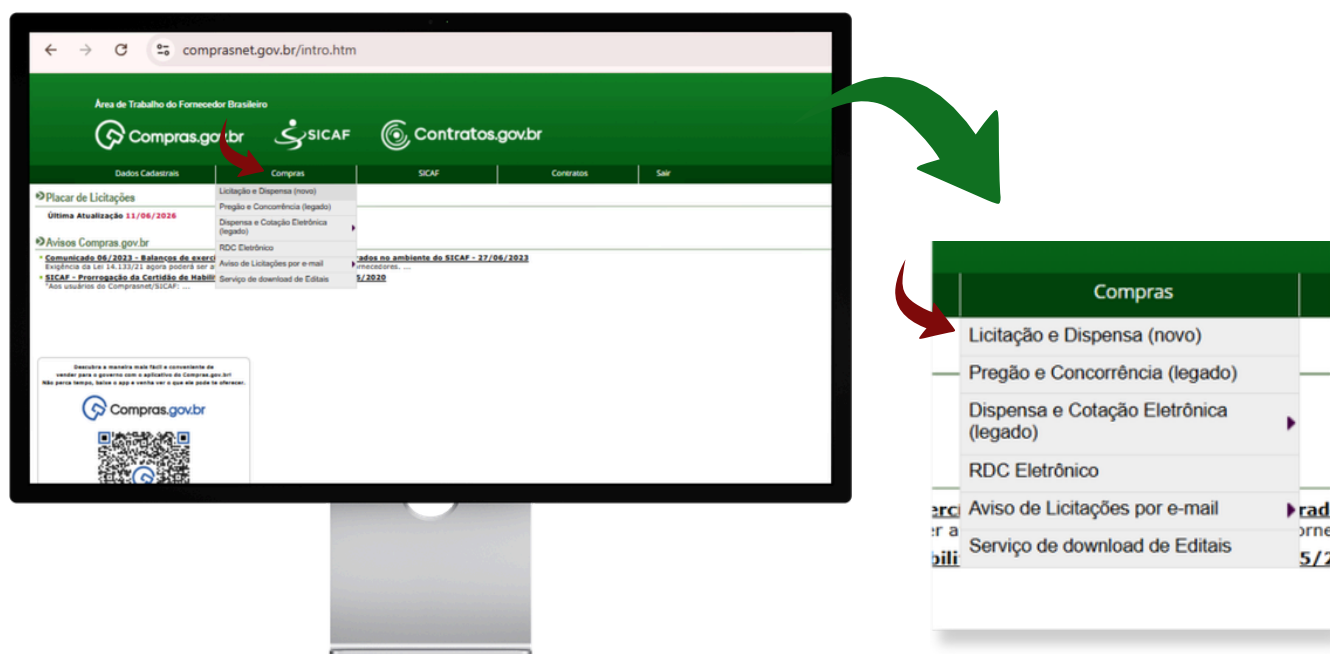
comprasnet.gov.br/intro.htm

Área de Trabalho do Fornecedor Brasileiro

Compras.gov.br SICAF Contratos.gov.br

Dados Cadastrais | Compras | SICAF | Contratos | Sair

Placar de Licitações

Última Atualização 11/06/2026

Avisos Compras.gov.br

Comunicado 06/2023 - Balanços do exerc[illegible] rados no ambiente do SICAF - 27/06/2023
Exigência da Lei 14.133/21 agora poderá ser a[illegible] ornecedores. ...

SICAF - Prorrogação da Certidão de Habili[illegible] 5/2020
"Aos usuários do Comprasnet/SICAF: ...

Licitação e Dispensa (novo)
Pregão e Concorrência (legado)
Dispensa e Cotação Eletrônica (legado)
RDC Eletrônico
Aviso de Licitações por e-mail
Serviço de download de Editais

Descubra a maneira mais fácil e conveniente de vender para o governo com o aplicativo do Compras.gov.br
Não perca tempo, baixe o app e venha ver o que ele pode te oferecer.

Compras.gov.br

Compras

Licitação e Dispensa (novo)
Pregão e Concorrência (legado)
Dispensa e Cotação Eletrônica (legado)
RDC Eletrônico
Aviso de Licitações por e-mail
Serviço de download de Editais

erc rad
r a orne
bili 5/2